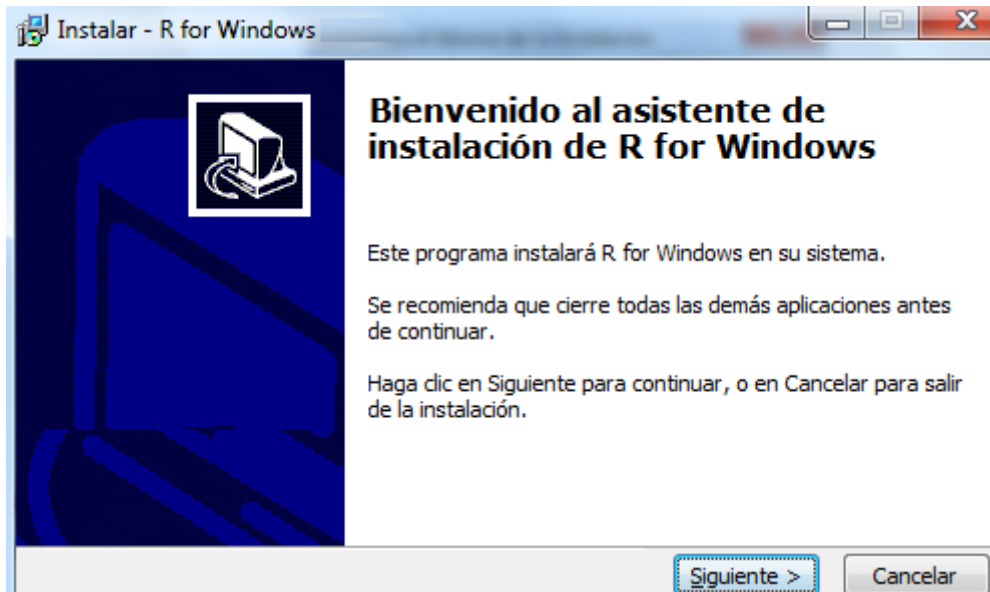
Instalar - R for Windows

Bienvenido al asistente de instalación de R for Windows

Este programa instalará R for Windows en su sistema.

Se recomienda que cierre todas las demás aplicaciones antes de continuar.

Haga clic en Siguiente para continuar, o en Cancelar para salir de la instalación.

Siguiente >

Cancelar